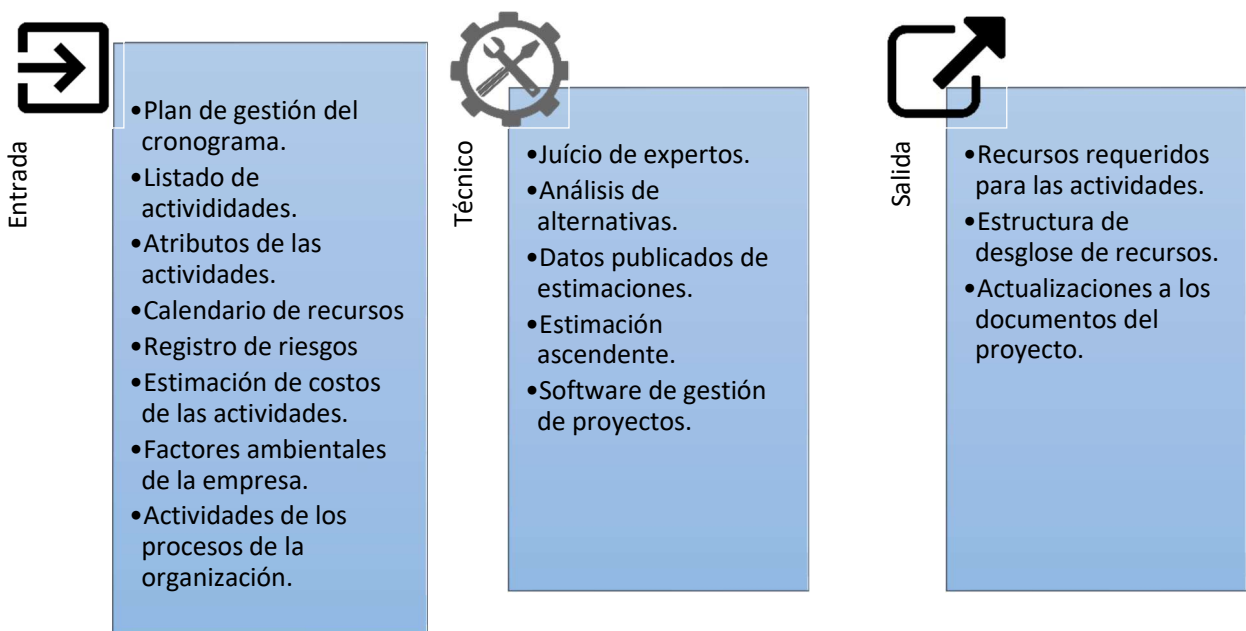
Entrada

•Plan de gestión del cronograma.
•Listado de actividades.
•Atributos de las actividades.
•Calendario de recursos
•Registro de riesgos
•Estimación de costos de las actividades.
•Factores ambientales de la empresa.
•Actividades de los procesos de la organización.

Técnico

•Juício de expertos.
•Análisis de alternativas.
•Datos publicados de estimaciones.
•Estimación ascendente.
•Software de gestión de proyectos.

Salida

•Recursos requeridos para las actividades.
•Estructura de desglose de recursos.
•Actualizaciones a los documentos del proyecto.